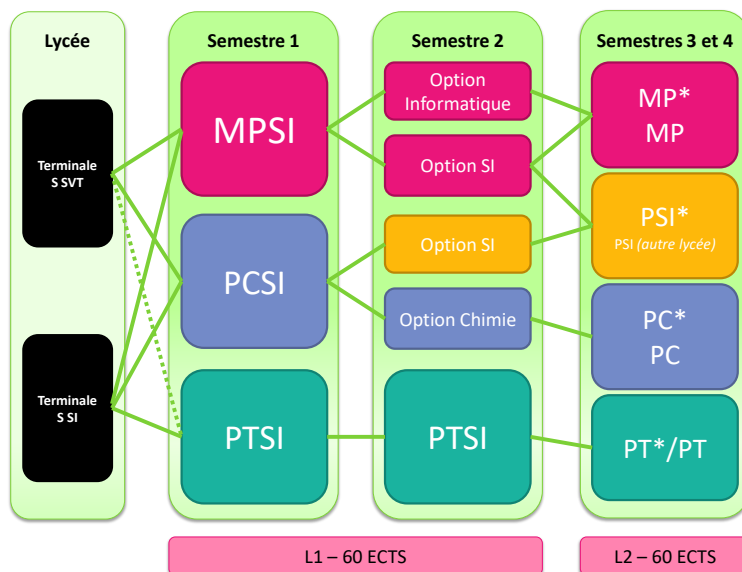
Lycée

Terminale S SVT

Terminale S SI

Semestre 1

MPSI

PCSI

PTSI

Semestre 2

Option Informatique

Option SI

Option SI

Option Chimie

PTSI

Semestres 3 et 4

MP*
MP

PSI*
PSI (autre lycée)

PC*
PC

PT*/PT

L1 – 60 ECTS

L2 – 60 ECTS